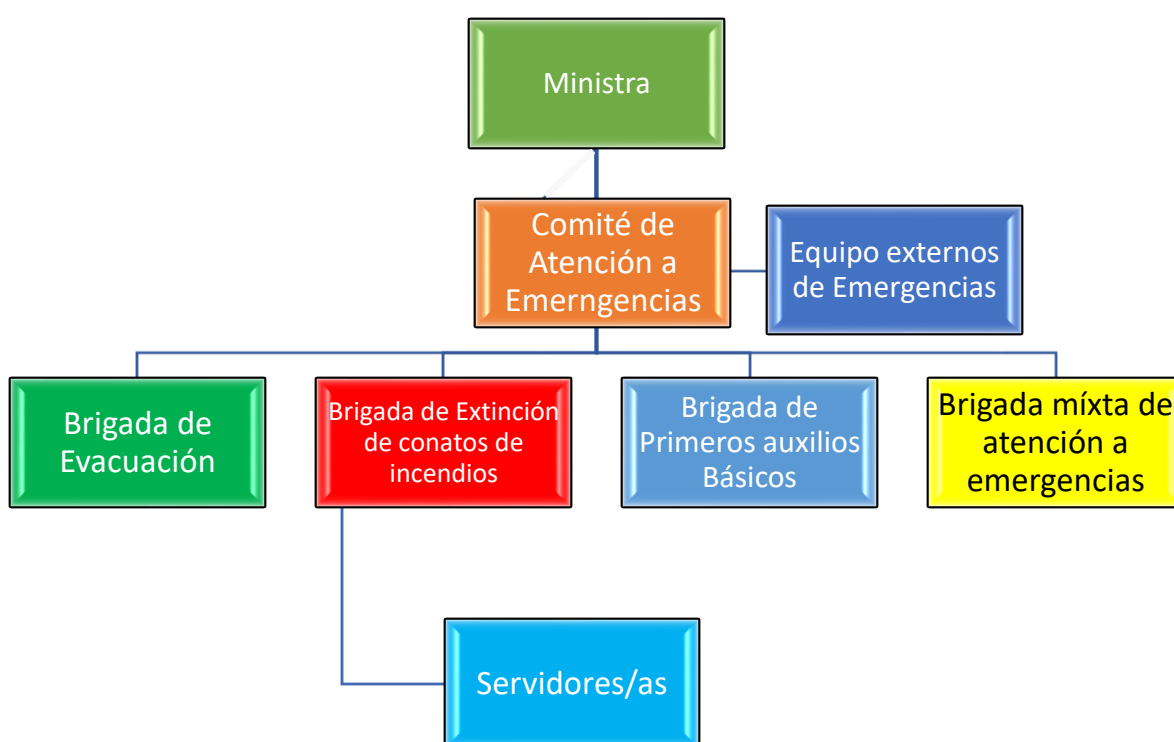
Ministra

Comité de Atención a Emerngencias

Equipo externos de Emergencias

Brigada de Evacuación

Brigada de Extinción de conatos de incendios

Brigada de Primeros auxilios Básicos

Brigada míxta de atención a emergencias

Servidores/as